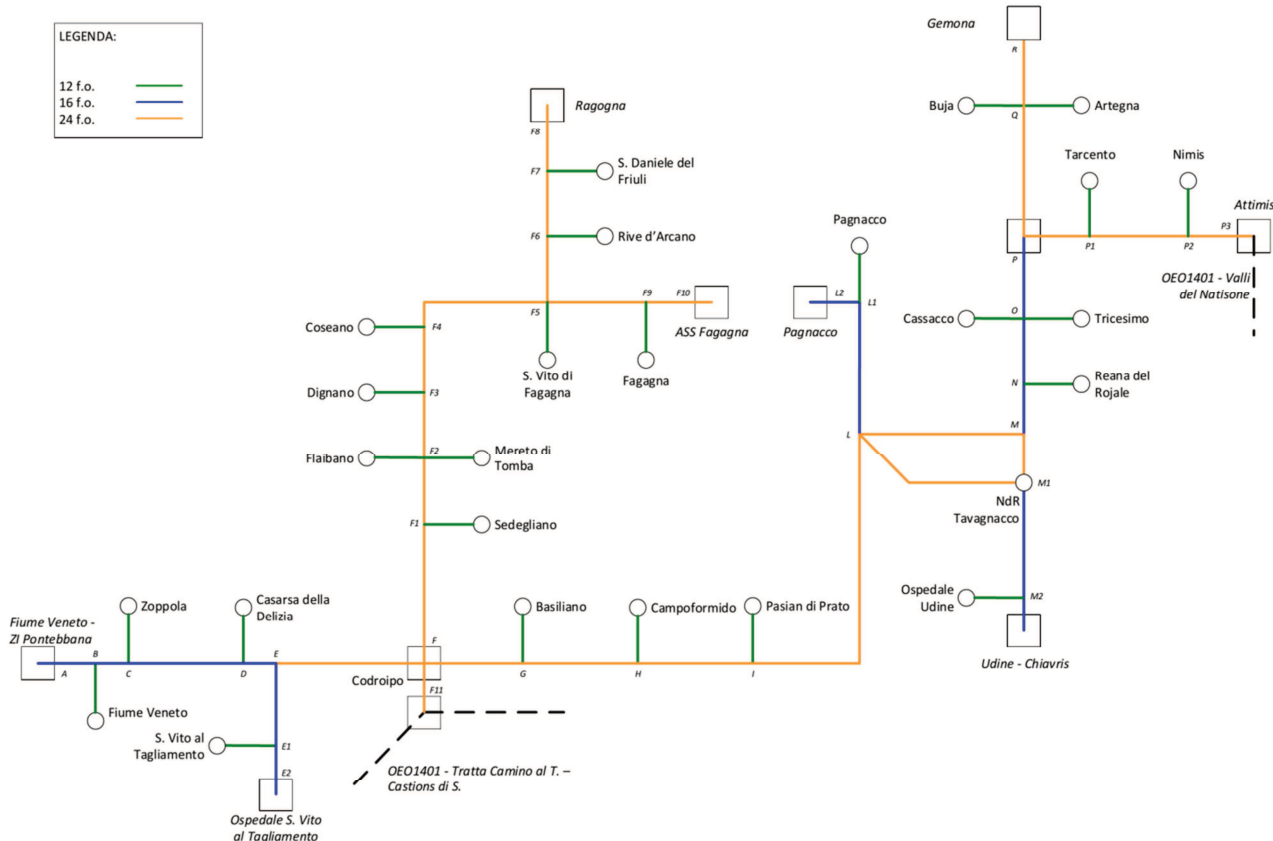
LEGENDA:

12 f.o.
16 f.o.
24 f.o.

Ragogna
F8
F7
S. Daniele del Friuli
F6
Rive d'Arcano
F10
F9
ASS Fagagna
F5
S. Vito di Fagagna
Fagagna
Coseano
F4
Dignano
F3
Flaibano
F2
Mereto di Tomba
F1
Sedegliano

Gemona
R
Buja
Q
Artegna
Tarcento
Nimis
Attimis
P
P1
P2
P3
OEO1401 - Valli del Natisone
Pagnacco
L2
L1
Pagnacco
Cassacco
O
Tricesimo
N
Reana del Rojale
M
L
M1
NdR Tavagnacco
Ospedale Udine
M2
Udine - Chiavris

Fiume Veneto - ZI Pontebbana
A
B
Zoppola
C
Casarsa della Delizia
D
E
Fiume Veneto
S. Vito al Tagliamento
E1
E2
Ospedale S. Vito al Tagliamento
F
Codroipo
F11
OEO1401 - Tratta Camino al T. – Castions di S.
Basiliano
G
Campoformido
H
Pasian di Prato
I